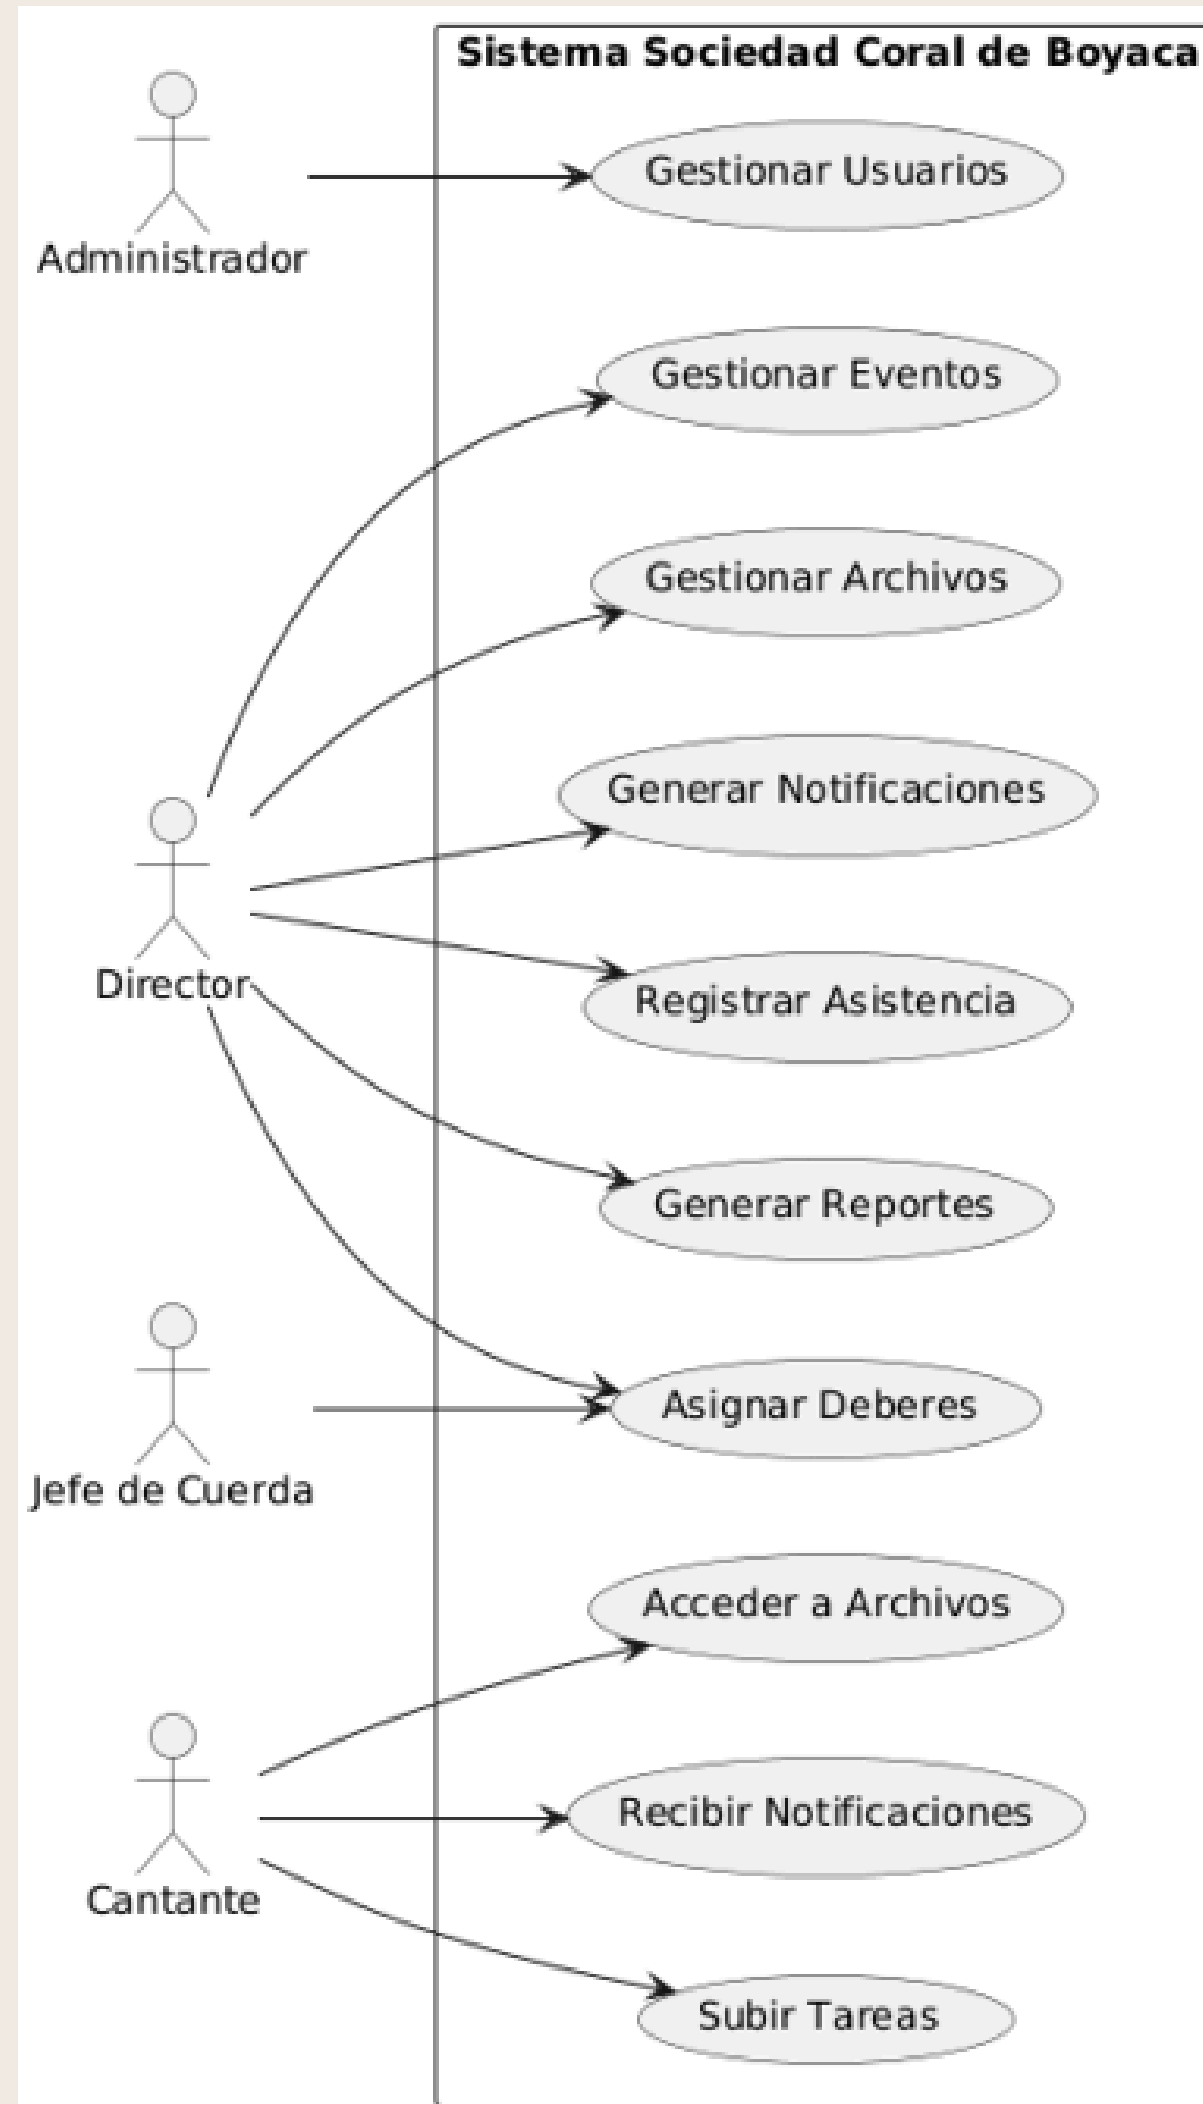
Sistema Sociedad Coral de Boyaca

Administrador

Gestionar Usuarios

Gestionar Eventos

Gestionar Archivos

Generar Notificaciones

Director

Registrar Asistencia

Generar Reportes

Jefe de Cuerda

Asignar Deberes

Acceder a Archivos

Cantante

Recibir Notificaciones

Subir Tareas